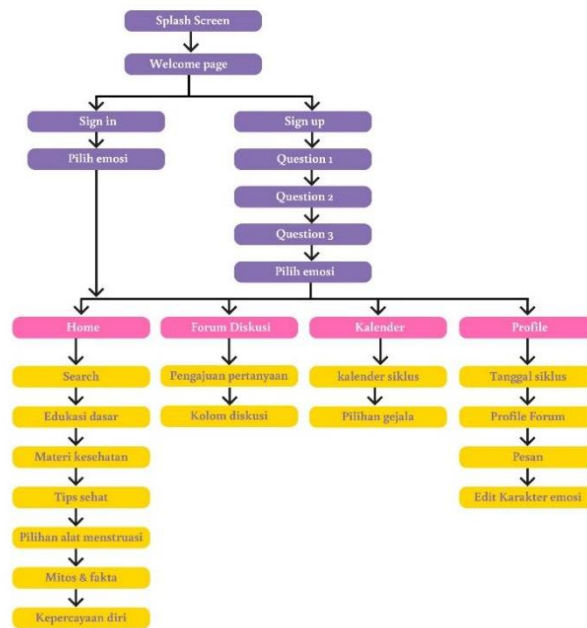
Splash Screen
Welcome page
Sign in
Pilih emosi
Sign up
Question 1
Question 2
Question 3
Pilih emosi
Home
Search
Edukasi dasar
Materi kesehatan
Tips sehat
Pilihan alat menstruasi
Mitos & fakta
Kepercayaan diri
Forum Diskusi
Pengajuan pertanyaan
Kolom diskusi
Kalender
kalender siklus
Pilihan gejala
Profile
Tanggal siklus
Profile Forum
Pesan
Edit Karakter emosi